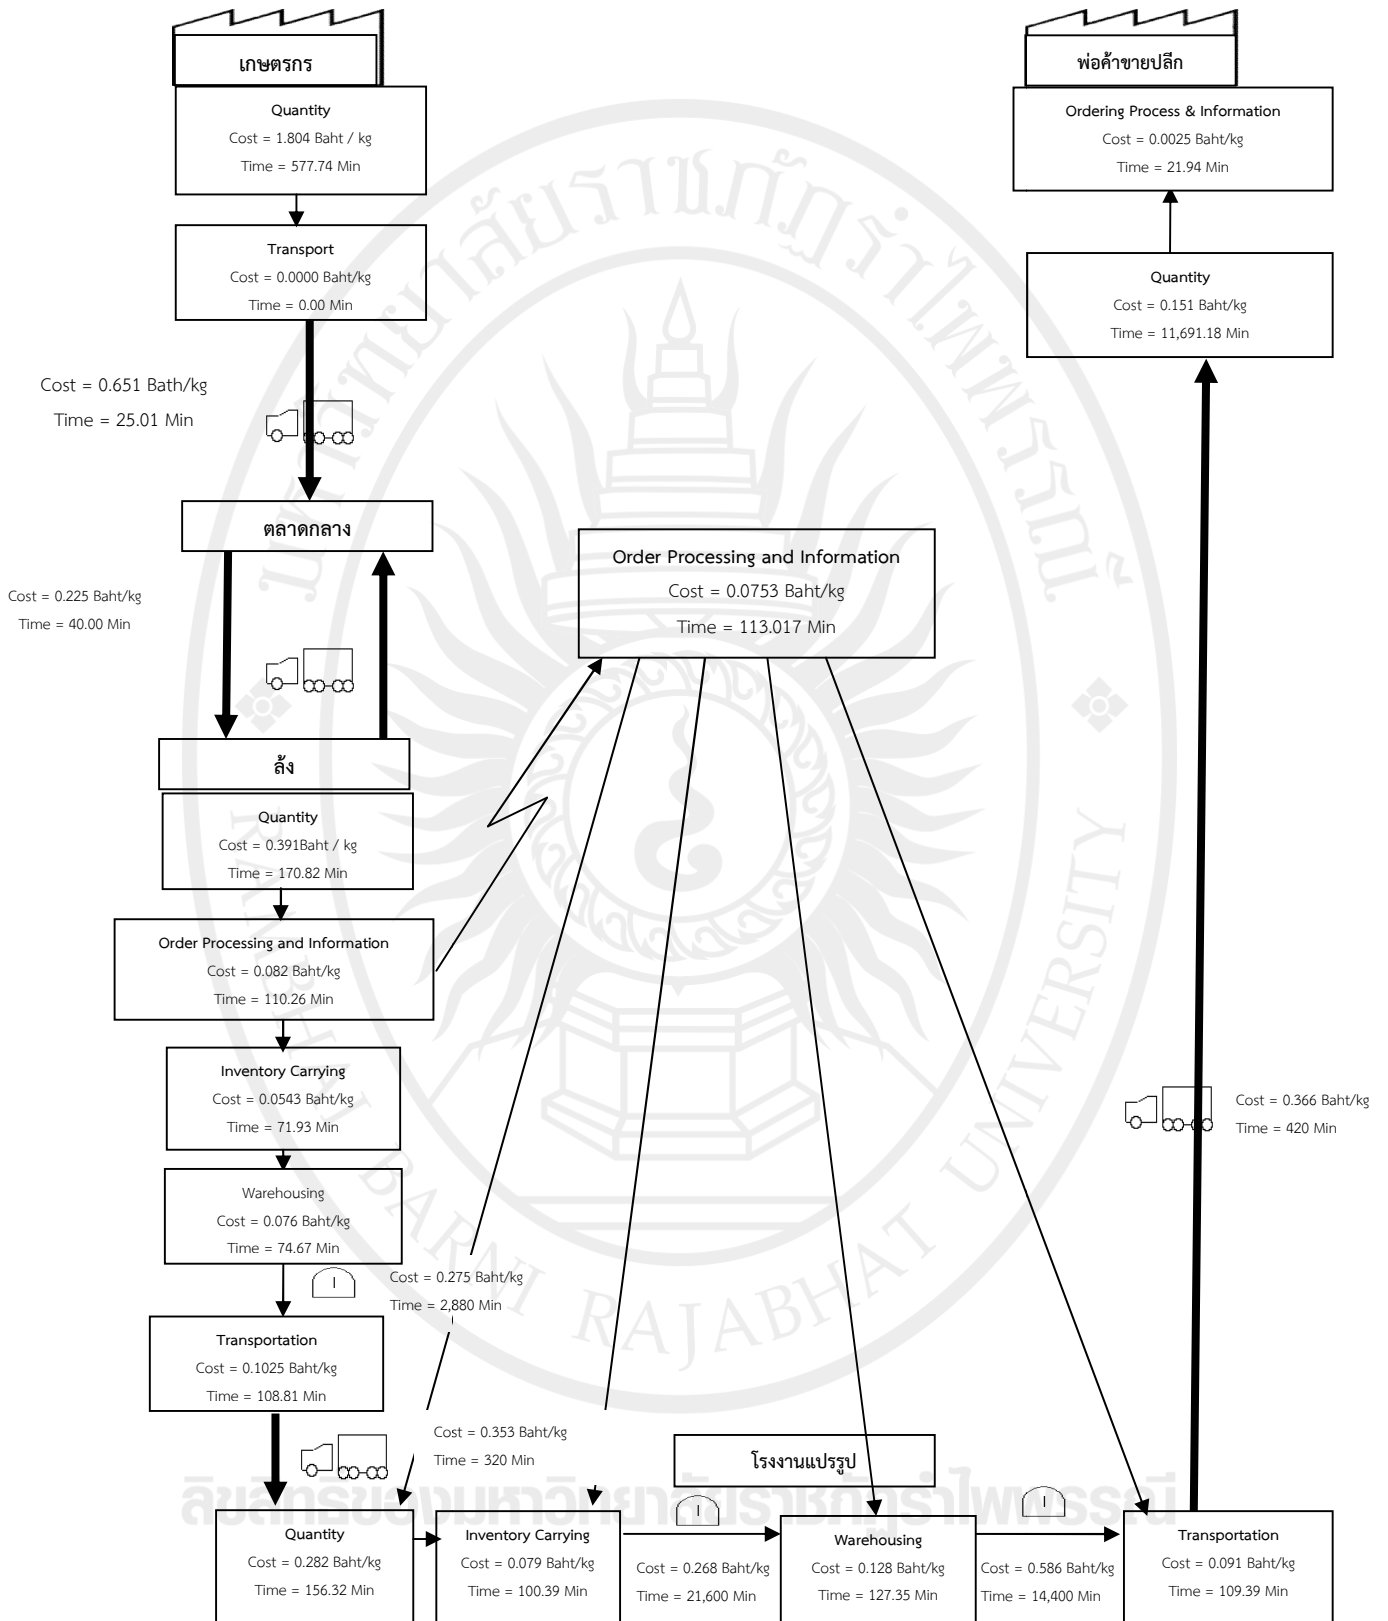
เกษตรกร

Quantity
Cost = 1.804 Baht / kg
Time = 577.74 Min

Transport
Cost = 0.0000 Baht/kg
Time = 0.00 Min

Cost = 0.651 Bath/kg
Time = 25.01 Min

ตลาดกลาง

Cost = 0.225 Baht/kg
Time = 40.00 Min

ล้ง

Quantity
Cost = 0.391Baht / kg
Time = 170.82 Min

Order Processing and Information
Cost = 0.082 Baht/kg
Time = 110.26 Min

Inventory Carrying
Cost = 0.0543 Baht/kg
Time = 71.93 Min

Warehousing
Cost = 0.076 Baht/kg
Time = 74.67 Min

I

Cost = 0.275 Baht/kg
Time = 2,880 Min

Transportation
Cost = 0.1025 Baht/kg
Time = 108.81 Min

Cost = 0.353 Baht/kg
Time = 320 Min

Order Processing and Information
Cost = 0.0753 Baht/kg
Time = 113.017 Min

พ่อค้าขายปลีก

Ordering Process & Information
Cost = 0.0025 Baht/kg
Time = 21.94 Min

Quantity
Cost = 0.151 Baht/kg
Time = 11,691.18 Min

Cost = 0.366 Baht/kg
Time = 420 Min

โรงงานแปรรูป

Quantity
Cost = 0.282 Baht/kg
Time = 156.32 Min

Inventory Carrying
Cost = 0.079 Baht/kg
Time = 100.39 Min

I

Cost = 0.268 Baht/kg
Time = 21,600 Min

Warehousing
Cost = 0.128 Baht/kg
Time = 127.35 Min

I

Cost = 0.586 Baht/kg
Time = 14,400 Min

Transportation
Cost = 0.091 Baht/kg
Time = 109.39 Min

RAJABHAT UNIVERSITY

ลิขสิทธิ์ของมหาวิทยาลัยราชภัฏรำไพพรรณี